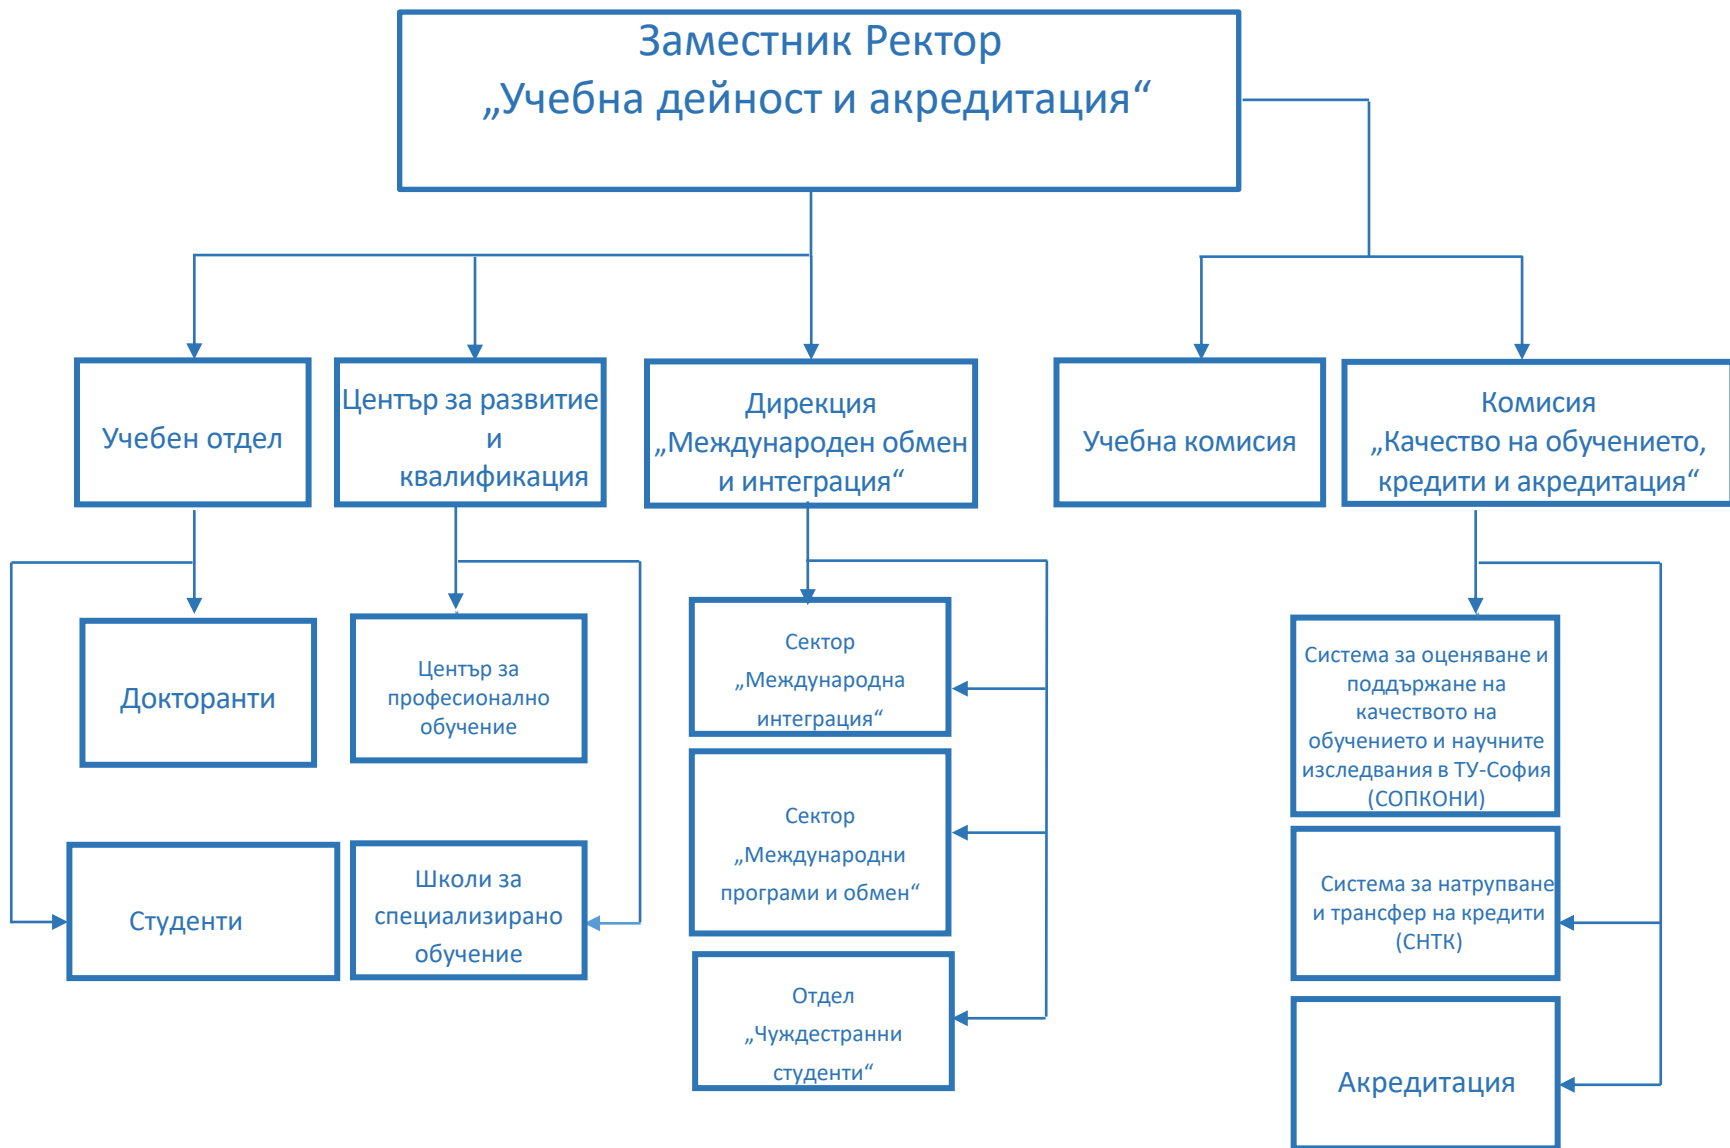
Заместник Ректор
„Учебна дейност и акредитация“

Учебен отдел

Център за развитие и квалификация

Дирекция „Международен обмен и интеграция“

Учебна комисия

Комисия „Качество на обучението, кредити и акредитация“

Докторанти

Център за професионално обучение

Студенти

Школи за специализирано обучение

Сектор „Международна интеграция“

Сектор „Международни програми и обмен“

Отдел „Чуждестранни студенти“

Система за оценяване и поддържане на качеството на обучението и научните изследвания в ТУ-София (СОПКОНИ)

Система за натрупване и трансфер на кредити (СНТК)

Акредитация